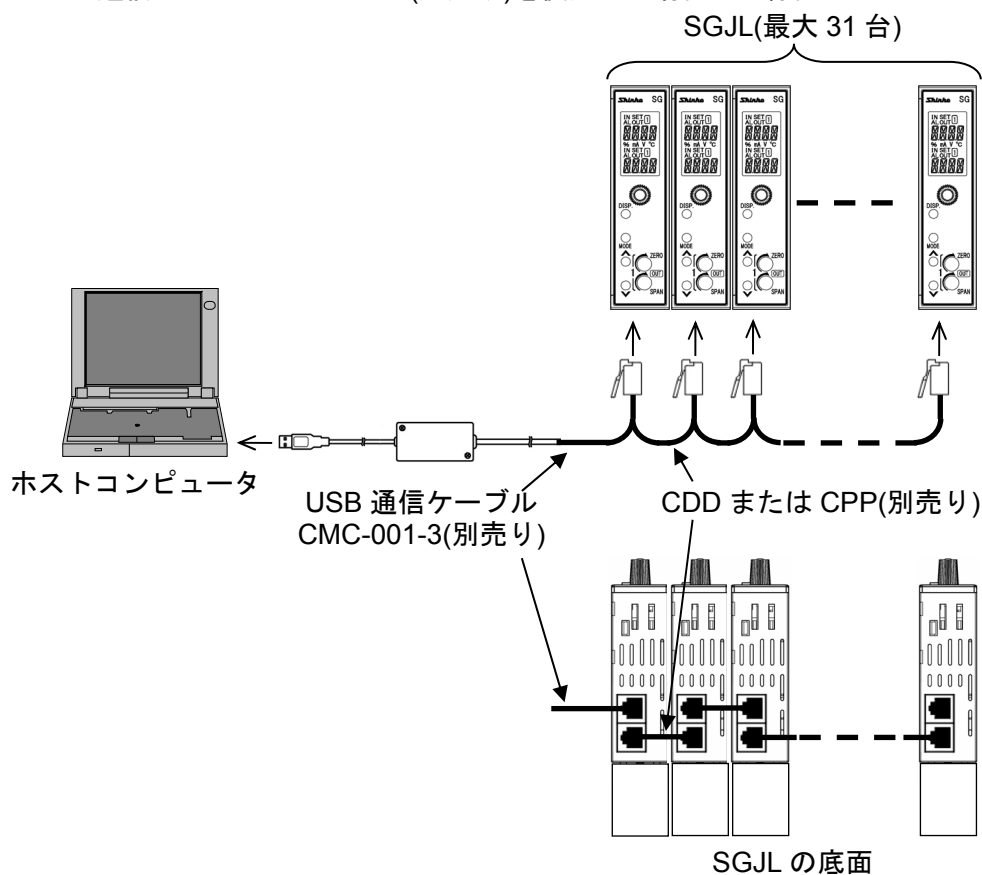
SGJL(最大 31 台)

Shinko SG
IN SET
AL OUT 1
8888
% mA V °C
IN SET
AL OUT 1
8888
DISP.
MODE
ZERO
1
OUT
SPAN

Shinko SG
IN SET
AL OUT 1
8888
% mA V °C
IN SET
AL OUT 1
8888
DISP.
MODE
ZERO
1
OUT
SPAN

Shinko SG
IN SET
AL OUT 1
8888
% mA V °C
IN SET
AL OUT 1
8888
DISP.
MODE
ZERO
1
OUT
SPAN

Shinko SG
IN SET
AL OUT 1
8888
% mA V °C
IN SET
AL OUT 1
8888
DISP.
MODE
ZERO
1
OUT
SPAN

ホストコンピュータ

USB 通信ケーブル
CMC-001-3(別売り)

CDD または CPP(別売り)

SGJL の底面